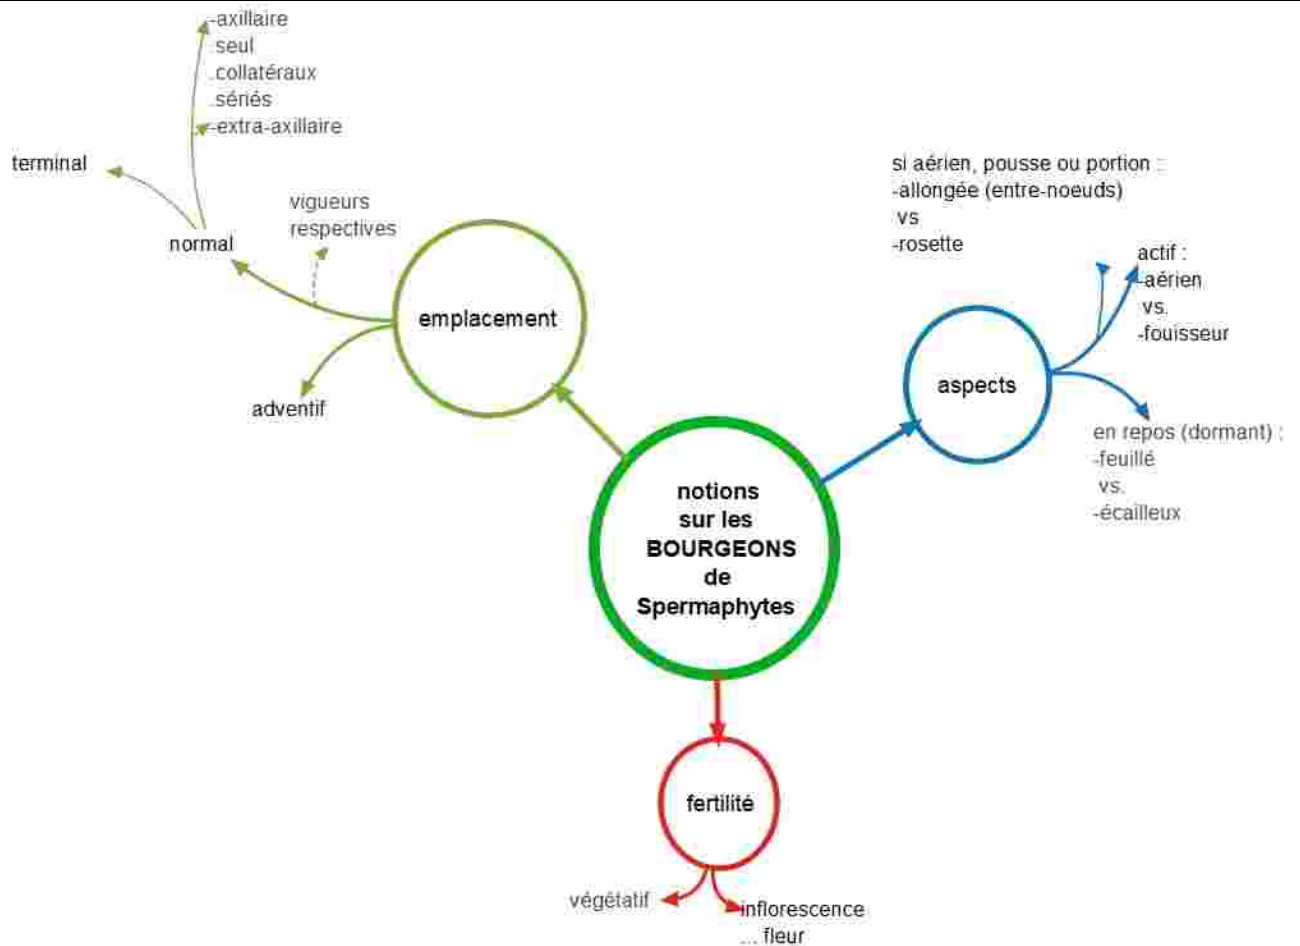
notions sur les BOURGEONS de Spermaphytes

emplacement

normal

terminal

-axillaire
.seul
.collatéraux
.sériés
-extra-axillaire

vigueurs respectives

adventif

aspects

si aérien, pousse ou portion :
-allongée (entre-noeuds)
vs
-rosette

actif :
-aérien
vs.
-fouisseur

en repos (dormant) :
-feuillé
vs.
-écailleux

fertilité

végétatif

inflorescence
... fleur